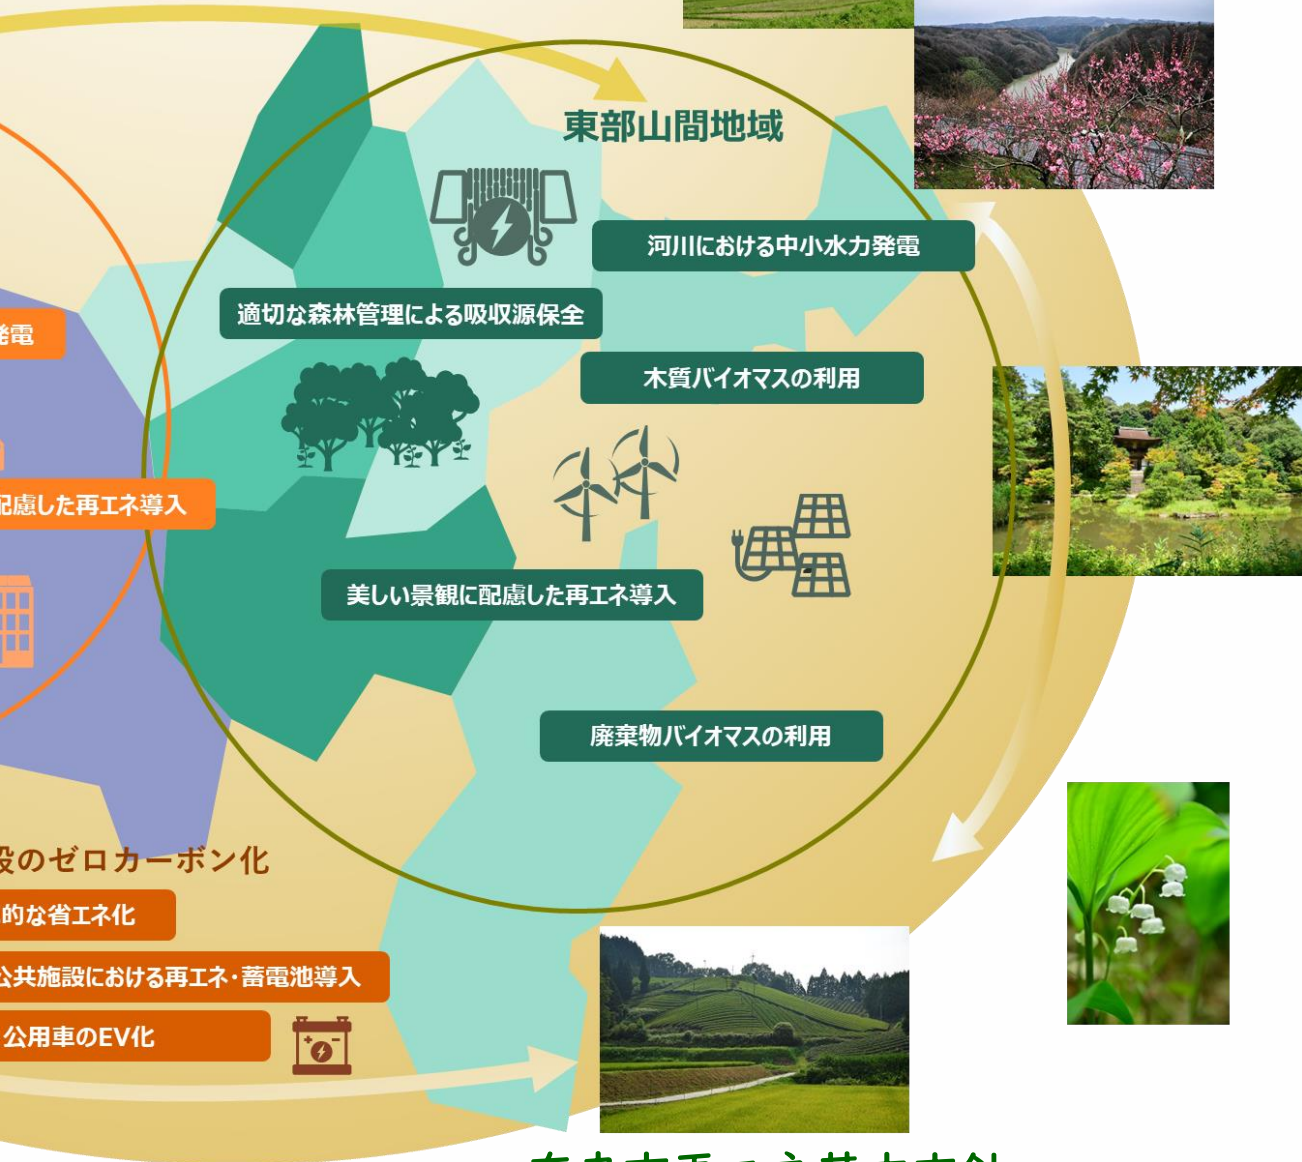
東部山間地域

河川における中小水力発電

適切な森林管理による吸収源保全

木質バイオマスの利用

美しい景観に配慮した再エネ導入

廃棄物バイオマスの利用

発電

配慮した再エネ導入

設のゼロカーボン化

的な省エネ化

公共施設における再エネ・蓄電池導入

公用車のEV化

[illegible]